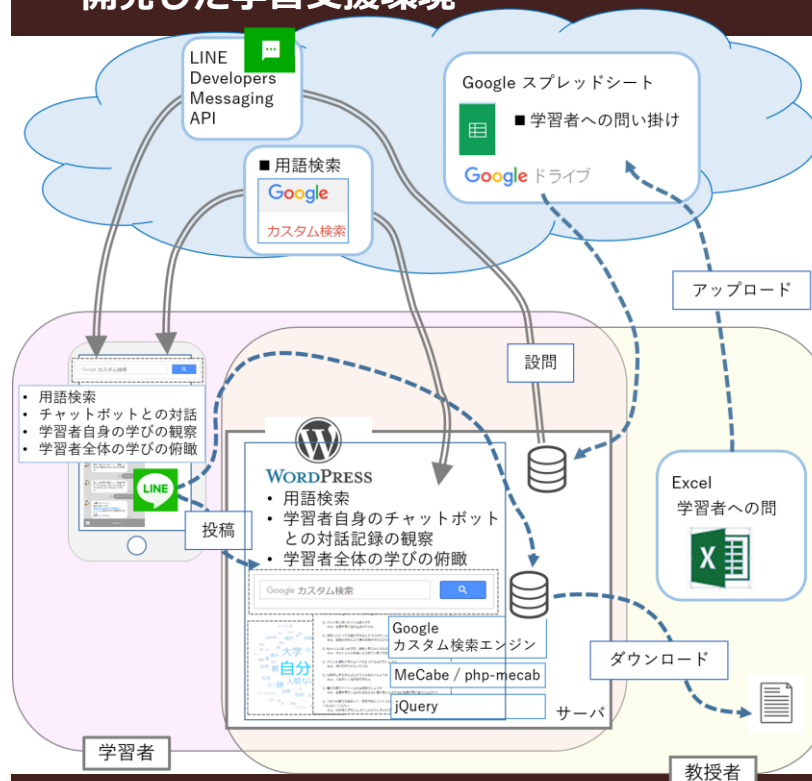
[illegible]

LINE Developers Messaging API

Google スプレッドシート

■ 学習者への問い掛け

Google ドライブ

■ 用語検索

Google

カスタム検索

アップロード

設問

• 用語検索
• チャットボットとの対話
• 学習者自身の学びの観察
• 学習者全体の学びの俯瞰

LINE

WordPress

• 用語検索
• 学習者自身のチャットボットとの対話記録の観察
• 学習者全体の学びの俯瞰

投稿

Google カスタム検索

Excel
学習者への問

Google カスタム検索エンジン

MeCabe / php-mecab

jQuery

ダウンロード

大学

自分

サーバ

学習者

教授者